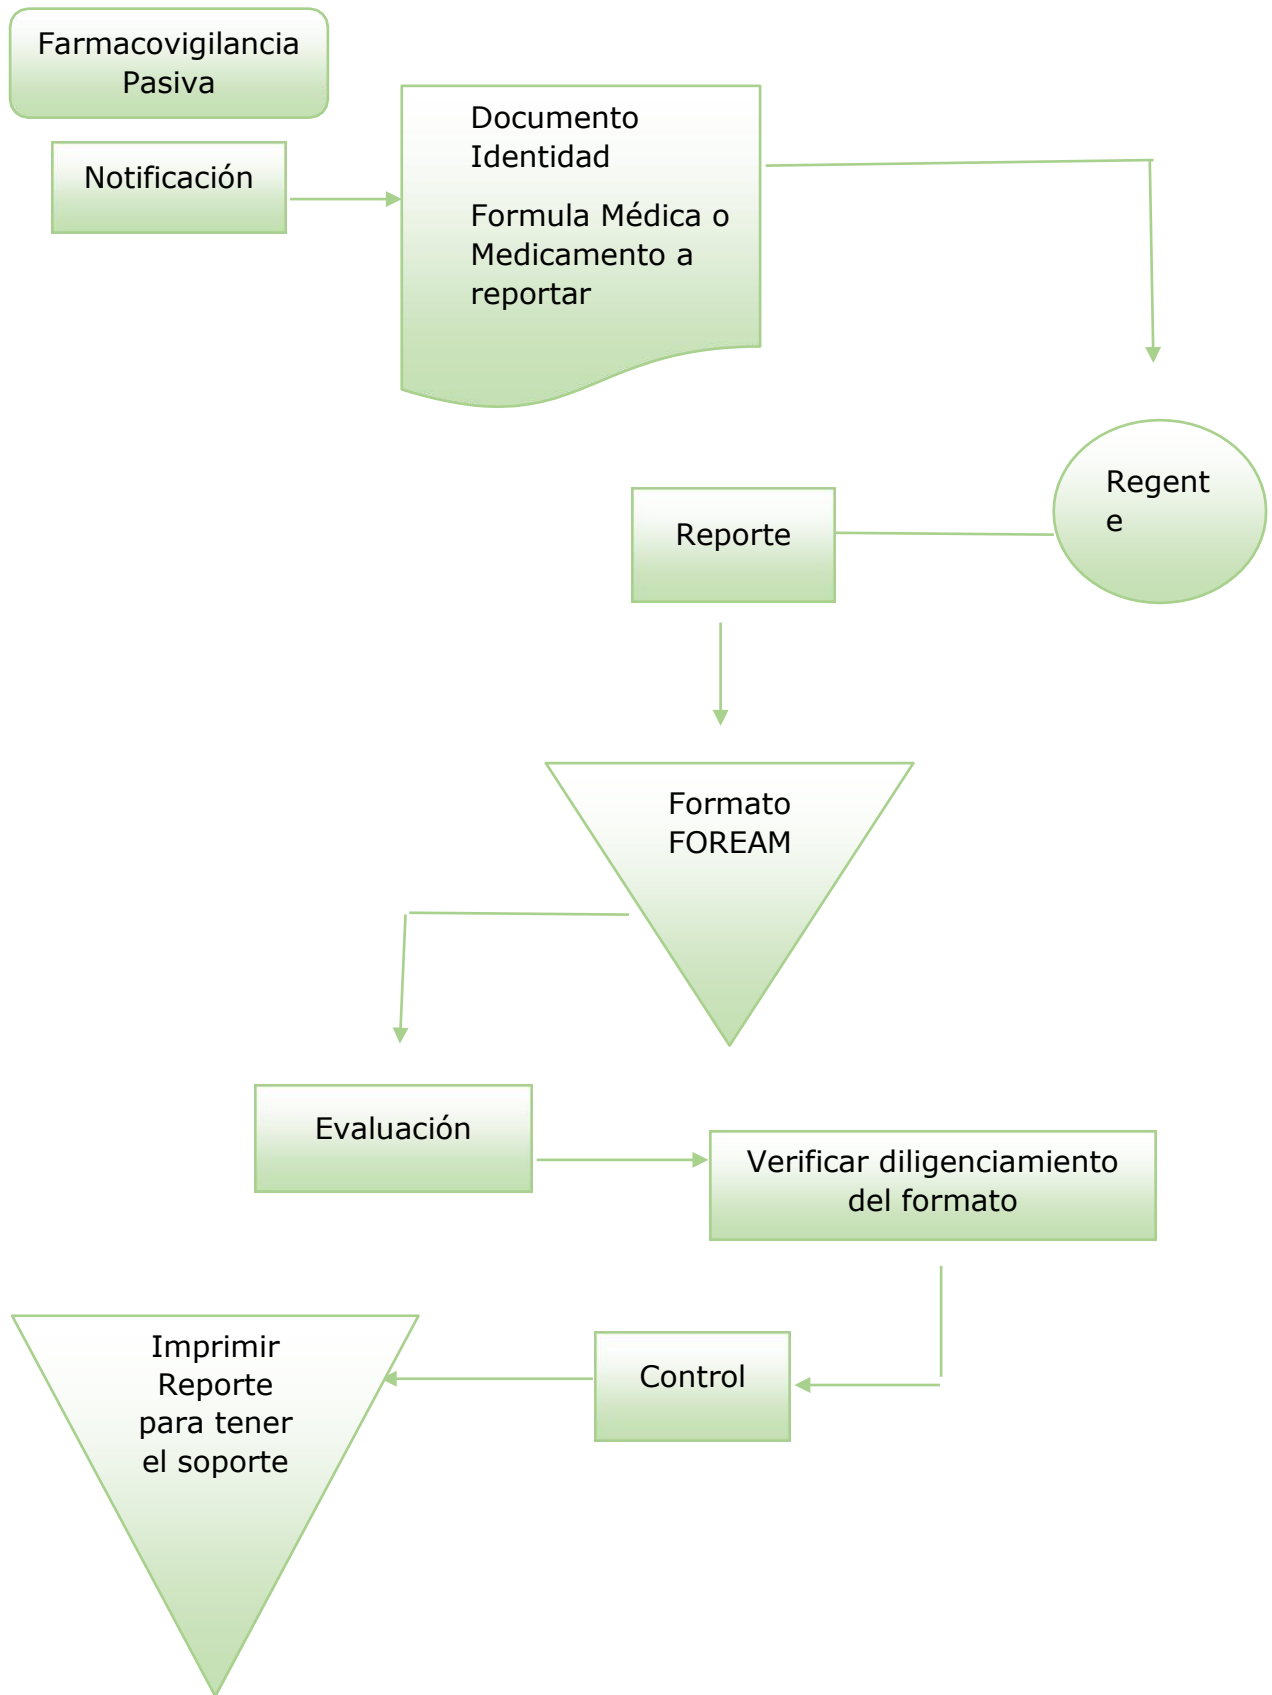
Farmacovigilancia Pasiva

Notificación

Documento Identidad

Formula Médica o Medicamento a reportar

Regent
e

Reporte

Formato FOREAM

Evaluación

Verificar diligenciamiento del formato

Control

Imprimir Reporte para tener el soporte